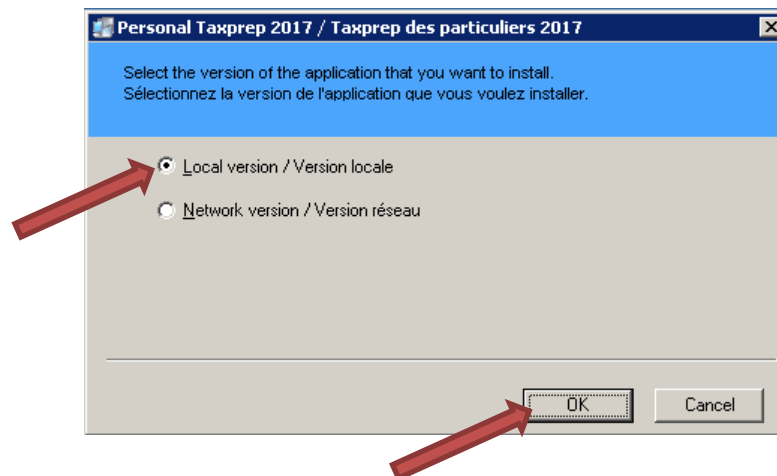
Personal Taxprep 2017 / Taxprep des particuliers 2017

Select the version of the application that you want to install.
Sélectionnez la version de l'application que vous voulez installer.

Local version / Version locale

Network version / Version réseau

OK

Cancel